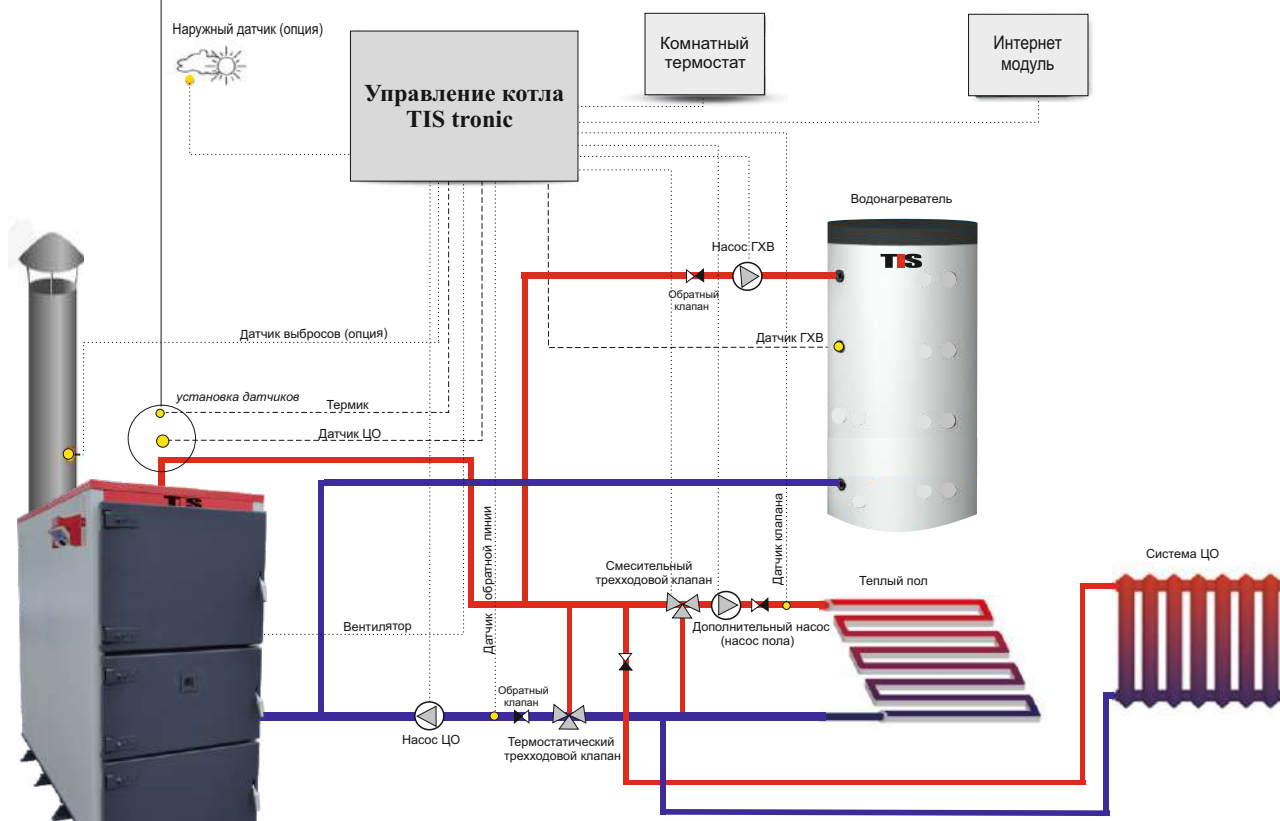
Наружный датчик (опция)

Управление котла TIS tronic

Комнатный термостат

Интернет модуль

Водонагреватель

TIS

Насос ГХВ

Обратный клапан

Датчик ГХВ

Датчик выбросов (опция)

установка датчиков

Термик

Датчик ЦО

TIS

Датчик обратной линии

Датчик клапана

Смесительный трехходовой клапан

Теплый пол

Система ЦО

Дополнительный насос (насос пола)

Вентилятор

Обратный клапан

Насос ЦО

Термостатический трехходовой клапан